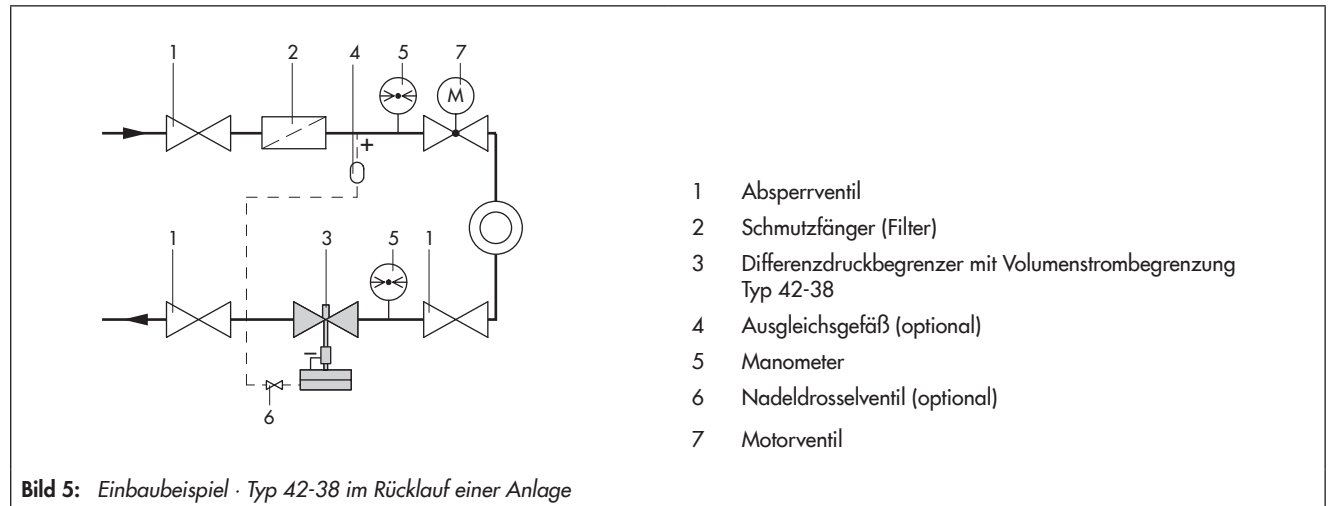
1 2 4 5 7

M

+

1 3 5 1

6

1 Absperrventil

2 Schmutzfänger (Filter)

3 Differenzdruckbegrenzer mit Volumenstrombegrenzung Typ 42-38

4 Ausgleichsgefäß (optional)

5 Manometer

6 Nadeldrosselventil (optional)

7 Motorventil

**Bild 5:** *Einbaubeispiel · Typ 42-38 im Rücklauf einer Anlage*